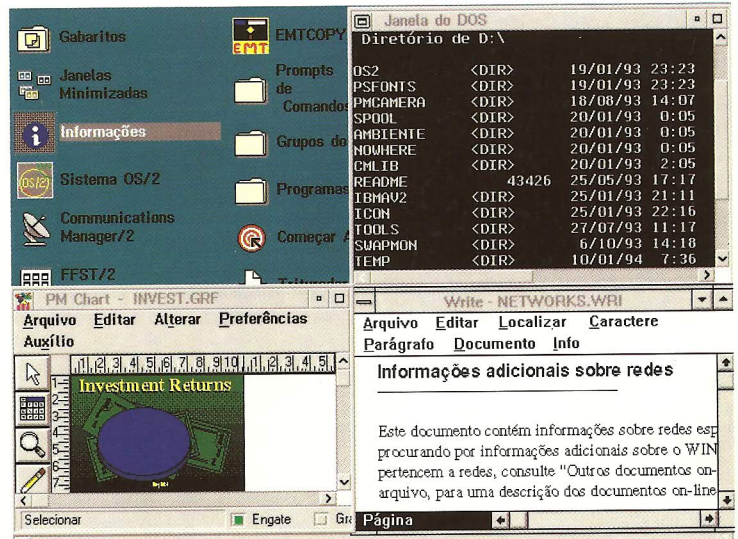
Gabaritos

EMTCOPY

Janelas Minimizadas

Prompts de Comandos

Informações

Grupos do

Sistema OS/2

Programas

Communications Manager/2

Começar A

FFST/2

Janela do DOS

Diretório de D:\

| | | | |
|---|---|---|---|
| OS2 | <DIR> | 19/01/93 | 23:23 |
| PSFONTS | <DIR> | 19/01/93 | 23:23 |
| PMCAMERA | <DIR> | 18/08/93 | 14:07 |
| SPOOL | <DIR> | 20/01/93 | 0:05 |
| AMBIENTE | <DIR> | 20/01/93 | 0:05 |
| NOWHERE | <DIR> | 20/01/93 | 0:05 |
| CMLIB | <DIR> | 20/01/93 | 2:05 |
| README | 43426 | 25/05/93 | 17:17 |
| IBMAV2 | <DIR> | 25/01/93 | 21:11 |
| ICON | <DIR> | 25/01/93 | 22:16 |
| TOOLS | <DIR> | 27/07/93 | 11:17 |
| SWAPMON | <DIR> | 6/10/93 | 14:18 |
| TEMP | <DIR> | 10/01/94 | 7:36 |

PM Chart - INVEST.GRF

Arquivo Editar Alterar Preferências Auxílio

Investment Returns

Selecionar

Engate

Gr

Write - NETWORKS.WRI

Arquivo Editar Localizar Caractere Parágrafo Documento Info

Informações adicionais sobre redes

Este documento contém informações sobre redes esp procurando por informações adicionais sobre o WIN pertencem a redes, consulte "Outros documentos on- arquivo, para uma descrição dos documentos on-line

Página